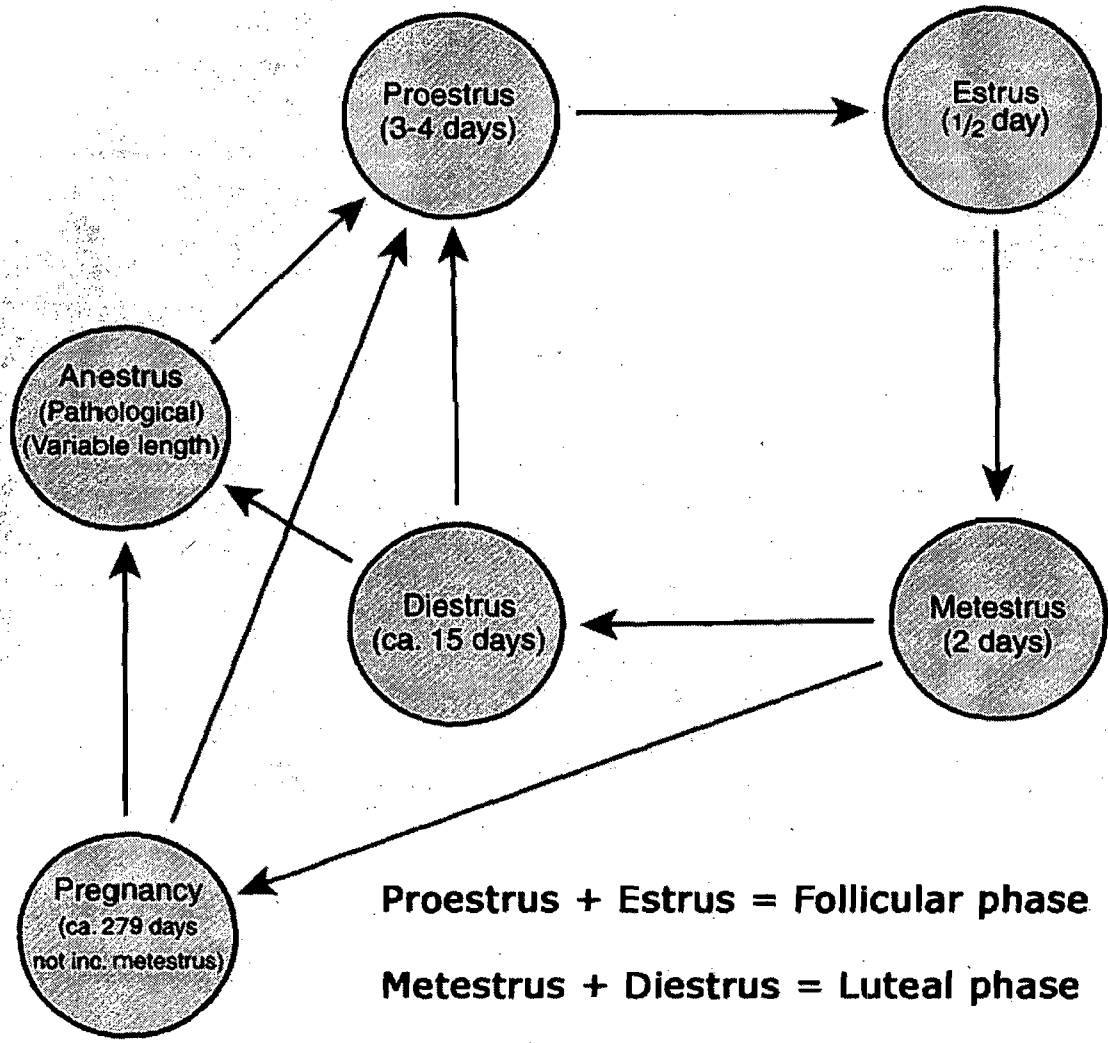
Proestrus
(3-4 days)

Estrus
($1/2$ day)

Anestrus
(Pathological)
(Variable length)

Diestrus
(ca. 15 days)

Metestrus
(2 days)

Pregnancy
(ca. 279 days
not inc. metestrus)

Proestrus + Estrus = Follicular phase

Metestrus + Diestrus = Luteal phase